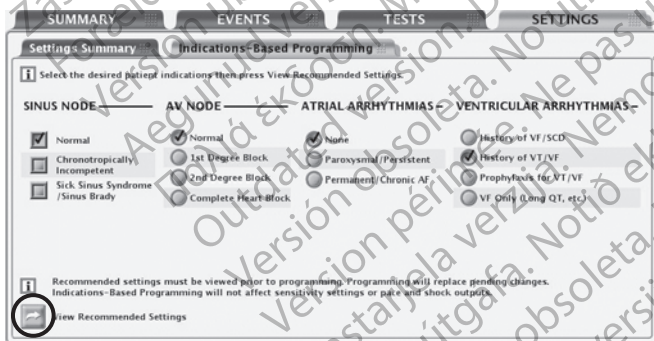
SUMMARY EVENTS TESTS SETTINGS

Settings Summary Indications-Based Programming

Select the desired patient indications then press View Recommended Settings.

SINUS NODE

Normal
Chronotropically Incompetent
Sick Sinus Syndrome /Sinus Brady

AV NODE

Normal
1st Degree Block
2nd Degree Block
Complete Heart Block

ATRIAL ARRHYTHMIAS

None
Paroxysmal/Persistent
Permanent/Chronic AF

VENTRICULAR ARRHYTHMIAS

History of VF/SCD
History of VT/VF
Prophylaxis for VT/VF
VF Only (Long QT, etc)

Recommended settings must be viewed prior to programming. Programming will replace pending changes. Indications-Based Programming will not affect sensitivity settings or pace and shock outputs.

View Recommended Settings

Zastaralá verze. Nepoužívat. Version périmée. Ne pas utiliser. Aegunud versioon. Ärge kasutage. Παλιά έκδοση. Μην την χρησιμοποιείτε. Outdated version. Do not use. Versión obsoleta. No utilizar. Versione obsoleta. Non utilizzare. Version périmée. Ne pas utiliser. Versiune expirată. A nu se utiliza. Zastaraná verzia. Nepoužívať. Elavult verzió. Ne használja! Utgått version. Använd ej. Versão obsoleta. Não utilize. Nu utilizați.